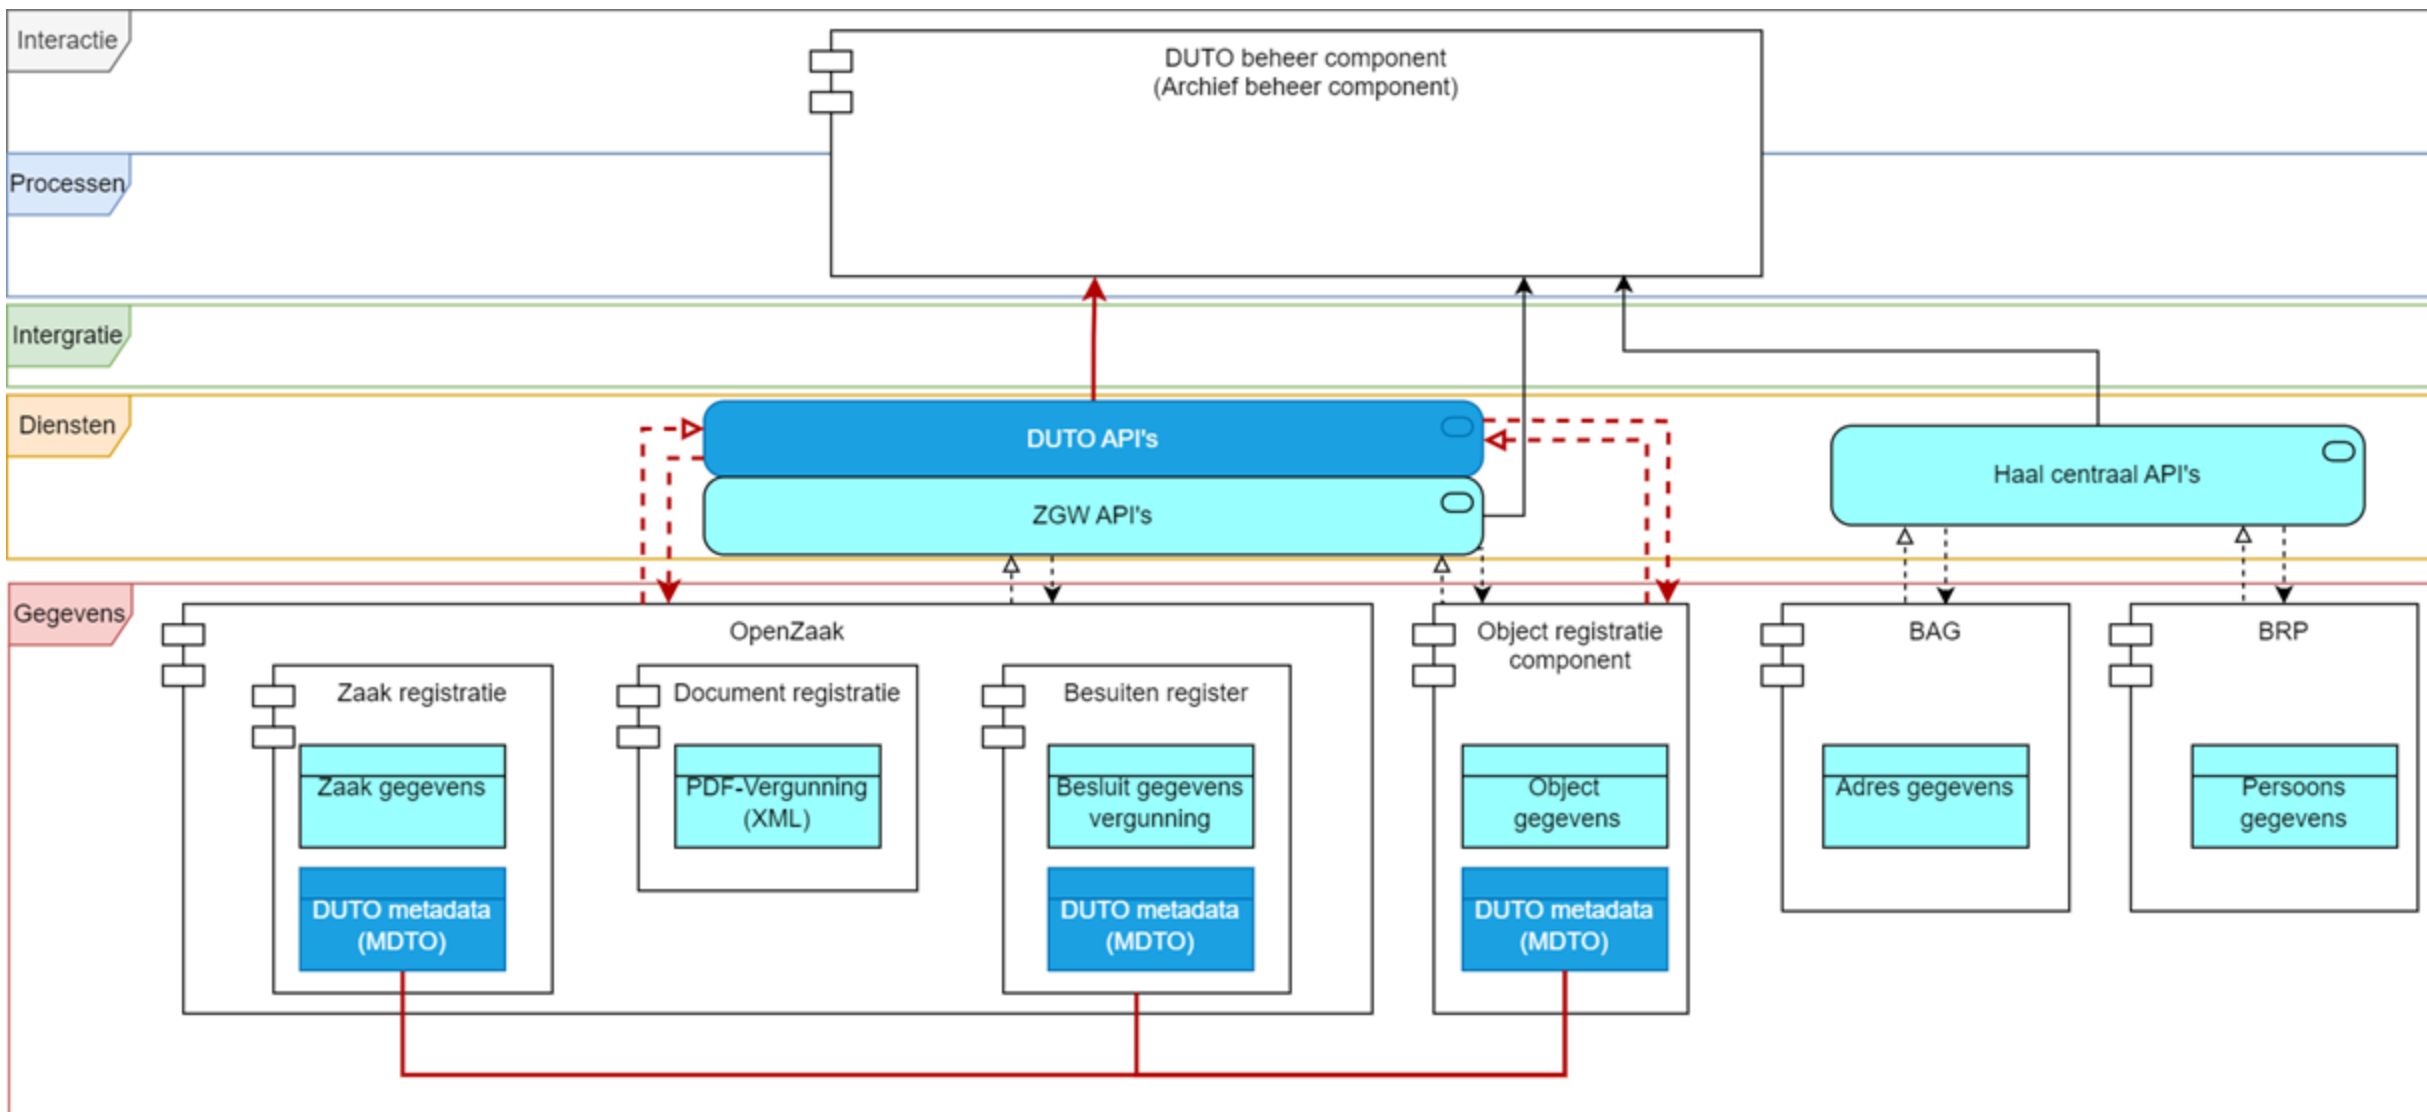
Interactie

DUTO beheer component
(Archief beheer component)

Processen

Intergratie

Diensten

DUTO API's

ZGW API's

Haal centraal API's

Gegevens

OpenZaak

Zaak registratie

Zaak gegevens

DUTO metadata (MDTO)

Document registratie

PDF-Vergunning (XML)

Besuiten register

Besluit gegevens vergunning

DUTO metadata (MDTO)

Object registratie component

Object gegevens

DUTO metadata (MDTO)

BAG

Adres gegevens

BRP

Persoons gegevens